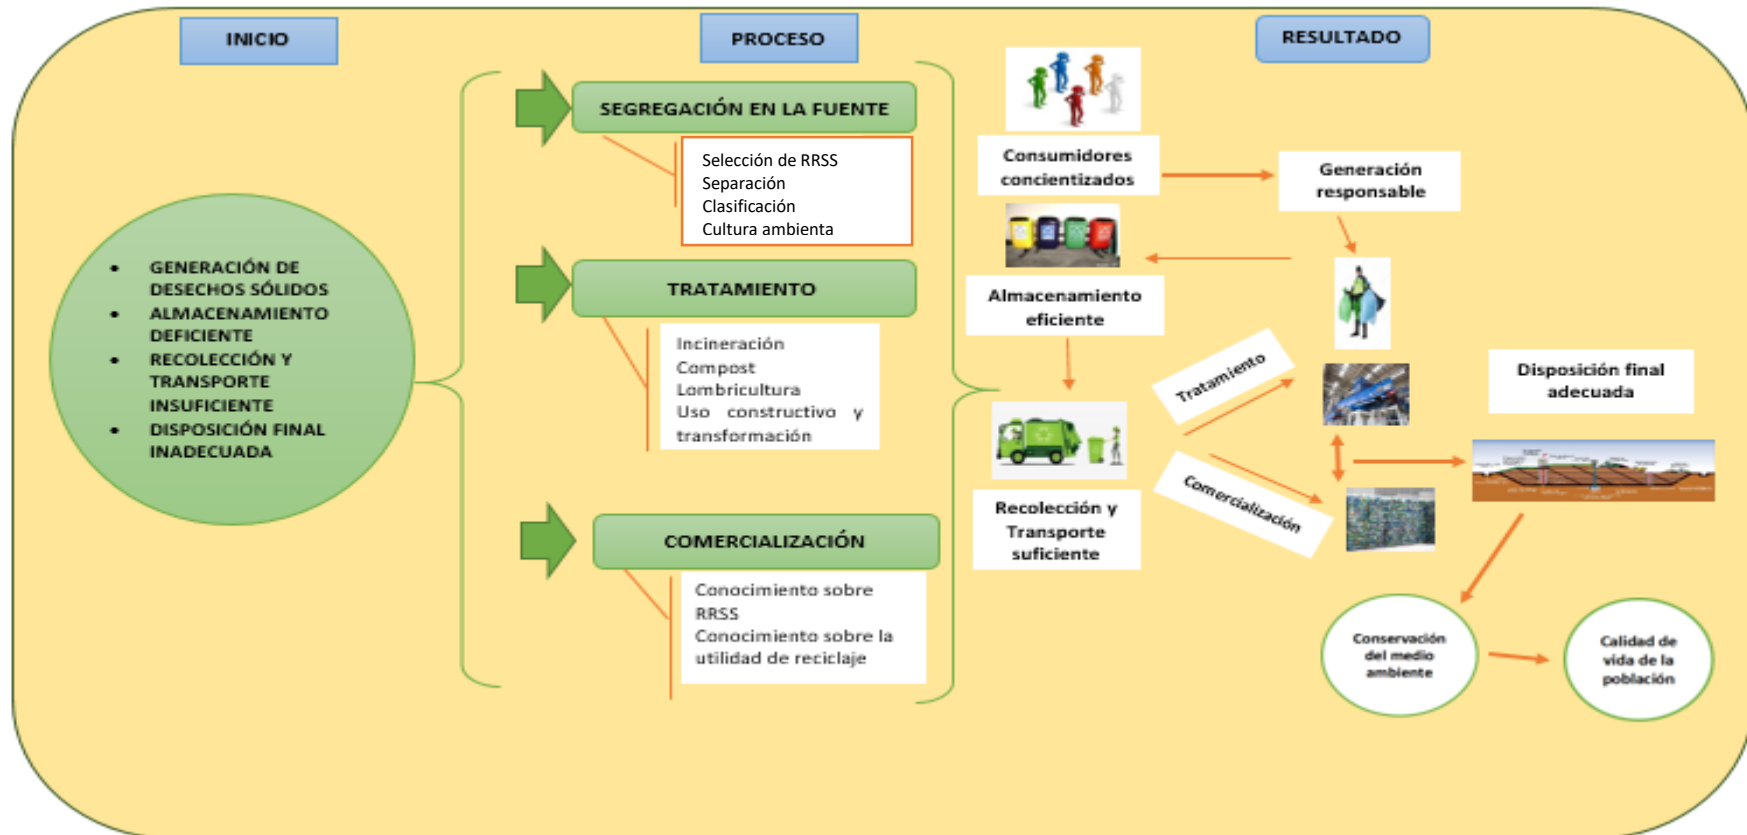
INICIO

PROCESO

RESULTADO

- GENERACIÓN DE DESECHOS SÓLIDOS
- ALMACENAMIENTO DEFICIENTE
- RECOLECCIÓN Y TRANSPORTE INSUFICIENTE
- DISPOSICIÓN FINAL INADECUADA

SEGREGACIÓN EN LA FUENTE

Selección de RRSS
Separación
Clasificación
Cultura ambienta

TRATAMIENTO

Incineración
Compost
Lombricultura
Uso constructivo y transformación

COMERCIALIZACIÓN

Conocimiento sobre RRSS
Conocimiento sobre la utilidad de reciclaje

Consumidores concientizados

Generación responsable

Almacenamiento eficiente

Tratamiento

Disposición final adecuada

Recolección y Transporte suficiente

Comercialización

Conservación del medio ambiente

Calidad de vida de la población